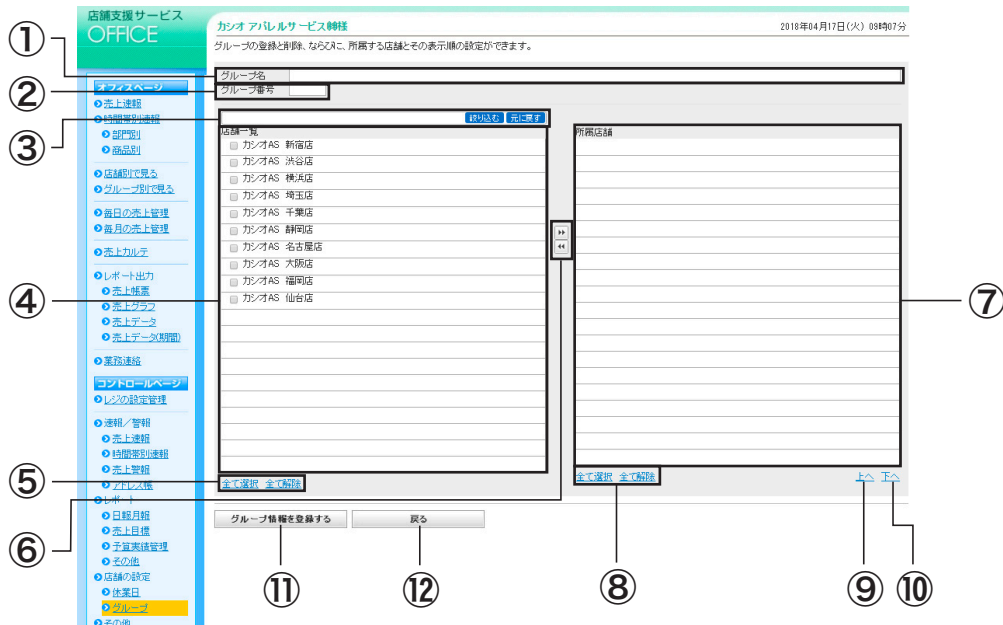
店舗支援サービス
OFFICE

カシオ アパレルサービス 御様
2018年04月17日(火) 09時07分

グループの登録と削除、ならびに、所属する店舗とその表示順の設定ができます。

①
グループ名
②
グループ番号

オフィスページ
売上速報
時間帯別速報
部門別
商品別
店舗別で見る
グループ別で見る
毎日の売上管理
毎月の売上管理
売上カルテ
レポート出力
売上帳票
売上グラフ
売上データ
売上データ(期間)
業務連絡
コントロールページ
レジの設定管理
速報/警報
売上速報
時間帯別速報
売上警報
アドレス帳
レポート
日報月報
売上目標
予算実績管理
その他
店舗の設定
休業日
グループ
その他

③
絞り込む 元に戻す

店舗一覧
カシオAS 新宿店
カシオAS 渋谷店
カシオAS 横浜店
カシオAS 埼玉店
カシオAS 千葉店
カシオAS 静岡店
カシオAS 名古屋店
カシオAS 大阪店
カシオAS 福岡店
カシオAS 仙台店

④

所属店舗

⑦

⑤
全て選択 全て解除

⑥

全て選択 全て解除

上へ 下へ

グループ情報を登録する
戻る

⑪ ⑫ ⑧ ⑨ ⑩